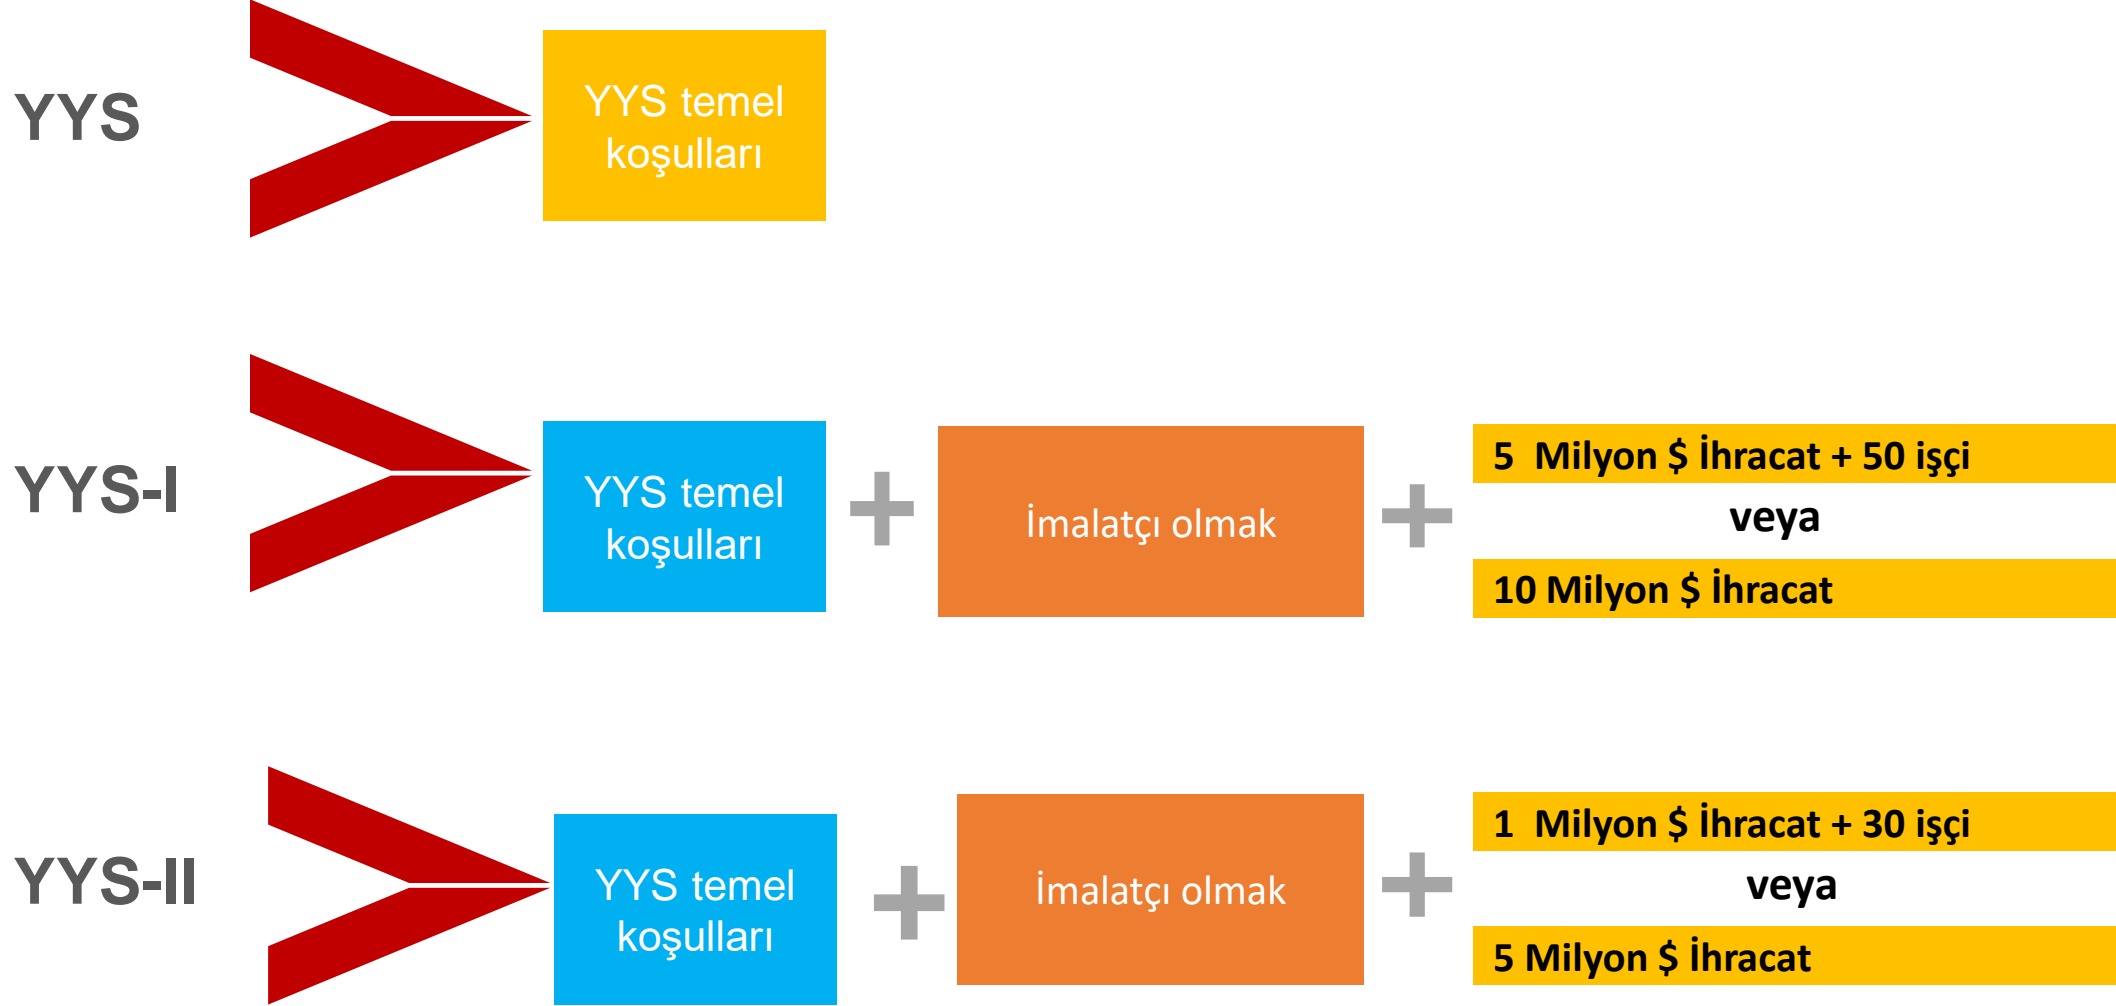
YYS

YYS temel koşulları

YYS-I

YYS temel koşulları

+

İmalatçı olmak

+

5 Milyon $ İhracat + 50 işçi

veya

10 Milyon $ İhracat

YYS-II

YYS temel koşulları

+

İmalatçı olmak

+

1 Milyon $ İhracat + 30 işçi

veya

5 Milyon $ İhracat